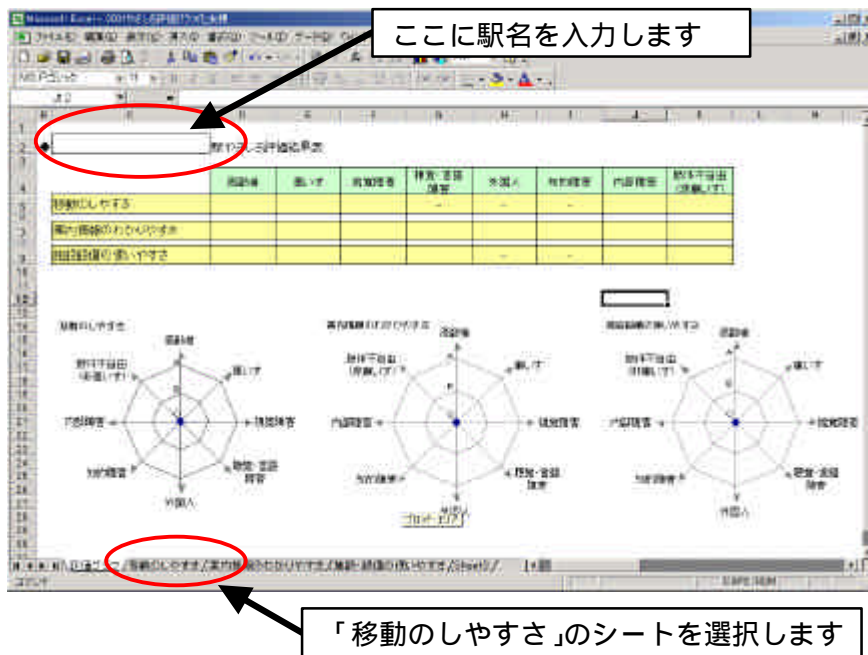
ここに駅名を入力します

◆ 駅やさしさ評価結果表

| | 高齢者 | 車いす | 視覚障害 | 聴覚・言語障害 | 外国人 | 知的障害 | 内部障害 | 肢体不自由(車いす除く) |
|---|---|---|---|---|---|---|---|---|
| 移動のしやすさ | | | | - | - | - | | |
| 案内情報のわかりやすさ | | | | | | | | |
| 施設設備の使いやすさ | | | | | - | - | | |

移動のしやすさ

高齢者
車いす
視覚障害
聴覚・言語障害
外国人
知的障害
内部障害
肢体不自由(車いす除く)

案内情報のわかりやすさ

高齢者
車いす
視覚障害
聴覚・言語障害
外国人
知的障害
内部障害
肢体不自由(車いす除く)

プロット エリア

施設設備の使いやすさ

高齢者
車いす
視覚障害
聴覚・言語障害
外国人
知的障害
内部障害
肢体不自由(車いす除く)

移動のしやすさ / 案内情報のわかりやすさ / 施設・設備の使いやすさ / Sheet3 /

「 移動のしやすさ 」のシートを選択します